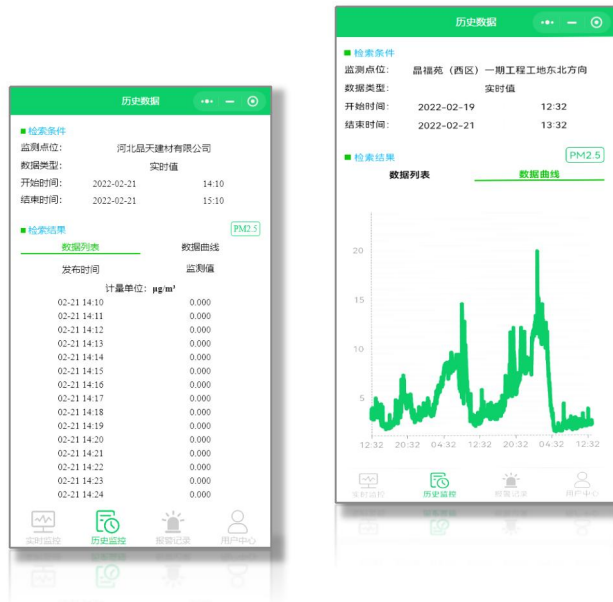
历史数据

■ 检索条件
监测点位: 河北晶天建材有限公司
数据类型: 实时值
开始时间: 2022-02-21 14:10
结束时间: 2022-02-21 15:10

■ 检索结果
PM2.5

数据列表 数据曲线

| 发布时间 | 监测值 |
|---|---|
| 计量单位: μg/m³ | |
| 02-21 14:10 | 0.000 |
| 02-21 14:11 | 0.000 |
| 02-21 14:12 | 0.000 |
| 02-21 14:13 | 0.000 |
| 02-21 14:14 | 0.000 |
| 02-21 14:15 | 0.000 |
| 02-21 14:16 | 0.000 |
| 02-21 14:17 | 0.000 |
| 02-21 14:18 | 0.000 |
| 02-21 14:19 | 0.000 |
| 02-21 14:20 | 0.000 |
| 02-21 14:21 | 0.000 |
| 02-21 14:22 | 0.000 |
| 02-21 14:23 | 0.000 |
| 02-21 14:24 | 0.000 |

实时监控 历史监控 报警记录 用户中心

历史数据

■ 检索条件
监测点位: 晶福苑（西区）一期工程工地东北方向
数据类型: 实时值
开始时间: 2022-02-19 12:32
结束时间: 2022-02-21 13:32

■ 检索结果
PM2.5

数据列表 数据曲线

20
15
10
5
12:32 20:32 04:32 12:32 20:32 04:32 12:32

实时监控 历史监控 报警记录 用户中心